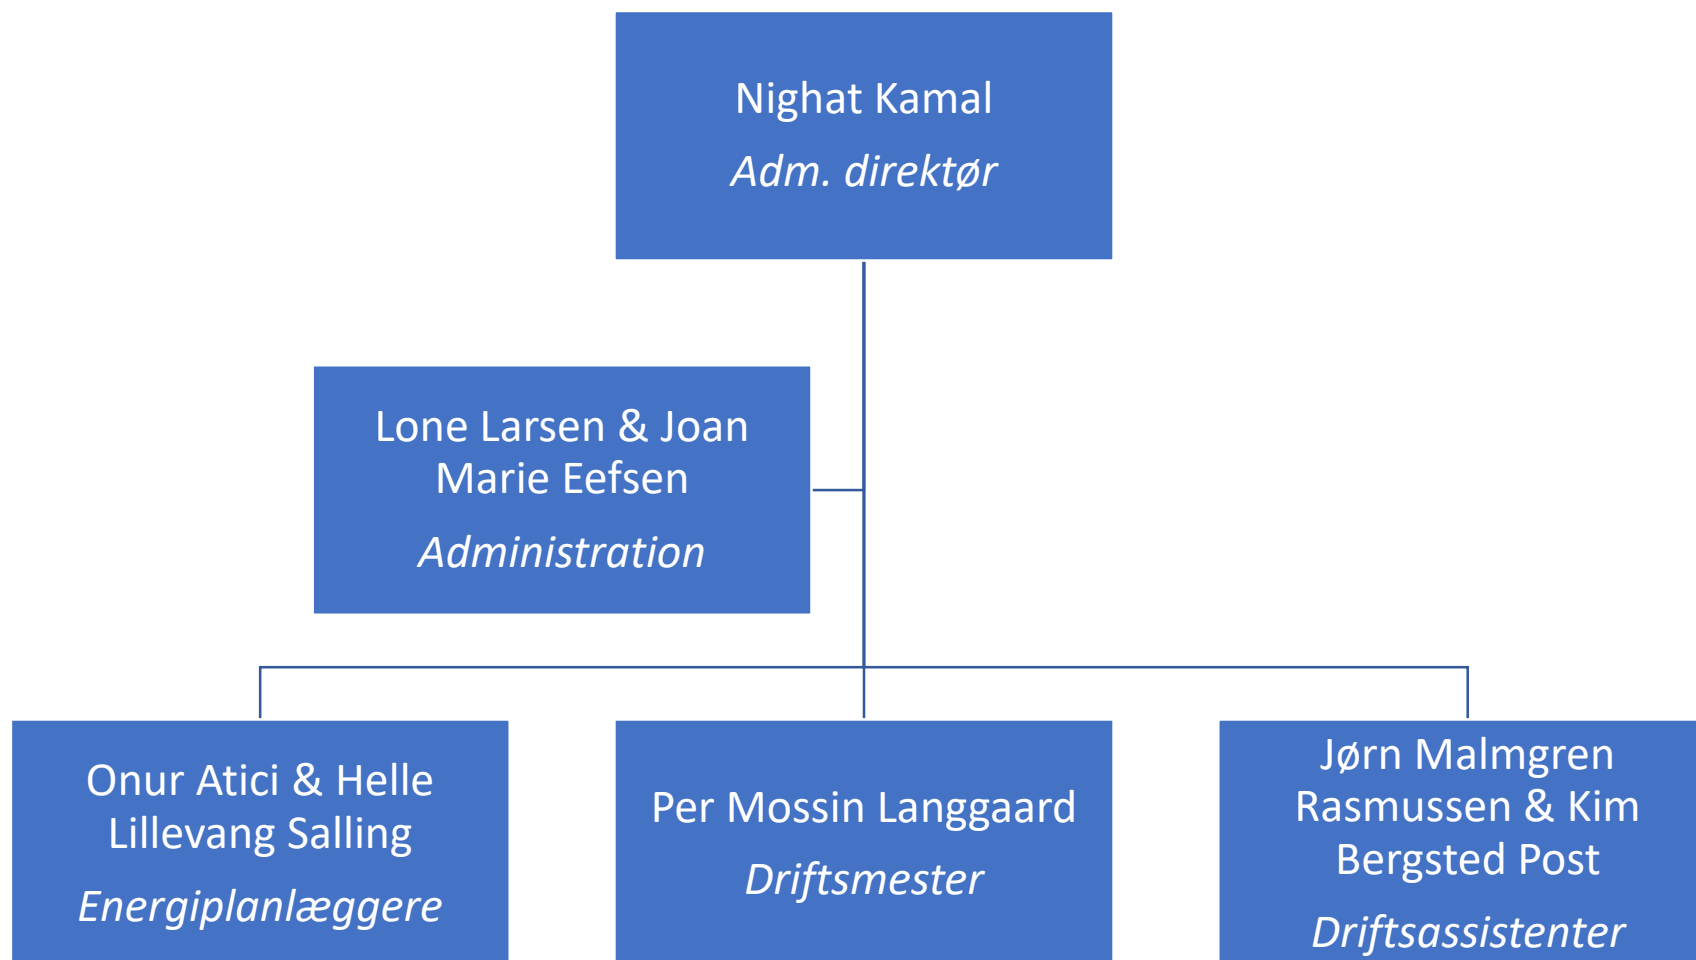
Nighat Kamal
*Adm. direktør*

Lone Larsen & Joan Marie Eefsen
*Administration*

Onur Atici & Helle Lillevang Salling
*Energiplanlæggere*

Per Mossin Langgaard
*Driftsmester*

Jørn Malmgren Rasmussen & Kim Bergsted Post
*Driftsassistenter*